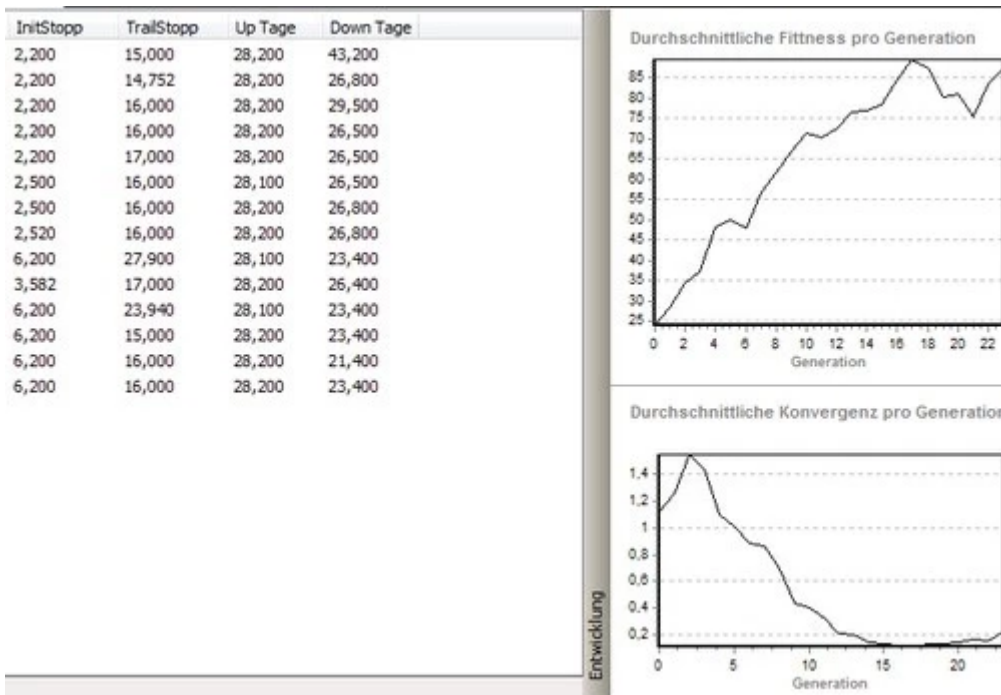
| InitStopp | TrailStopp | Up Tage | Down Tage |
|---|---|---|---|
| 2,200 | 15,000 | 28,200 | 43,200 |
| 2,200 | 14,752 | 28,200 | 26,800 |
| 2,200 | 16,000 | 28,200 | 29,500 |
| 2,200 | 16,000 | 28,200 | 26,500 |
| 2,200 | 17,000 | 28,200 | 26,500 |
| 2,500 | 16,000 | 28,100 | 26,500 |
| 2,500 | 16,000 | 28,200 | 26,800 |
| 2,520 | 16,000 | 28,200 | 26,800 |
| 6,200 | 27,900 | 28,100 | 23,400 |
| 3,582 | 17,000 | 28,200 | 26,400 |
| 6,200 | 23,940 | 28,100 | 23,400 |
| 6,200 | 15,000 | 28,200 | 23,400 |
| 6,200 | 16,000 | 28,200 | 21,400 |
| 6,200 | 16,000 | 28,200 | 23,400 |

Durchschnittliche Fittness pro Generation

85 80 75 70 65 60 55 50 45 40 35 30 25

0 2 4 6 8 10 12 14 16 18 20 22

Generation

Durchschnittliche Konvergenz pro Generatio

1,4 1,2 1 0,8 0,6 0,4 0,2

0 5 10 15 20

Generation

Entwicklung